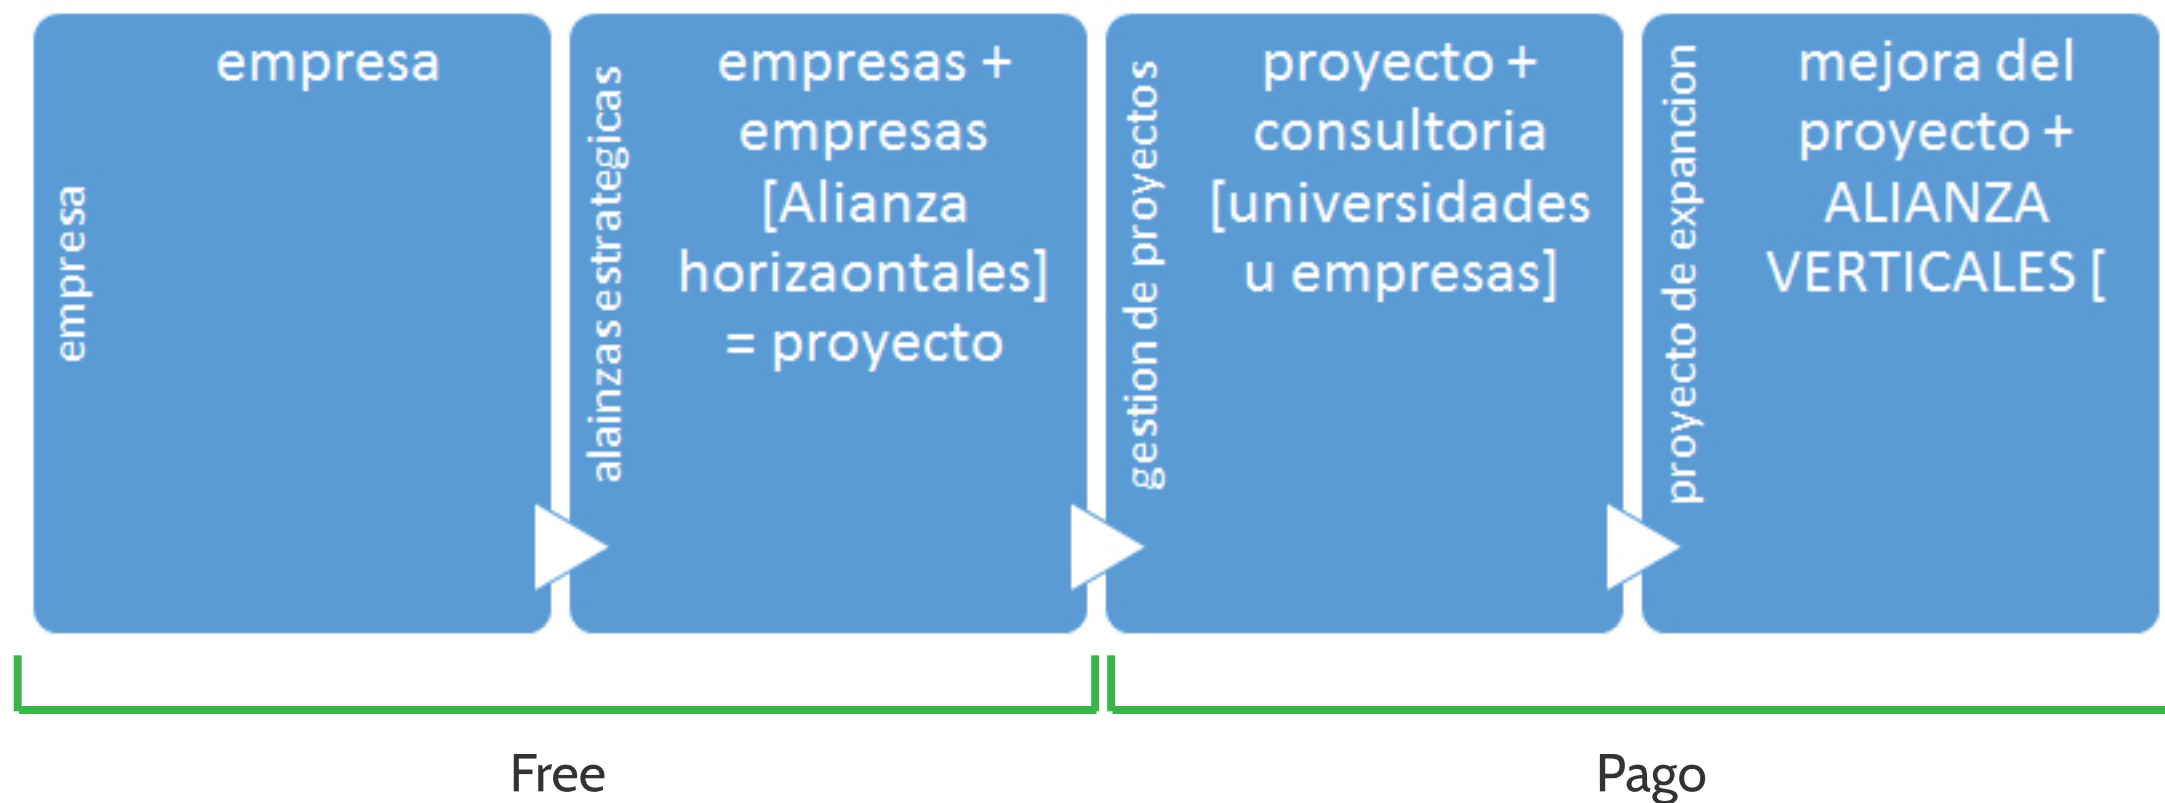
empresa

empresa

alainzas estrategicas

empresas + empresas [Alianza horizaontales] = proyecto

gestion de proyectos

proyecto + consultoria [universidades u empresas]

proyecto de expancion

mejora del proyecto + ALIANZA VERTICALES [

Free

Pago